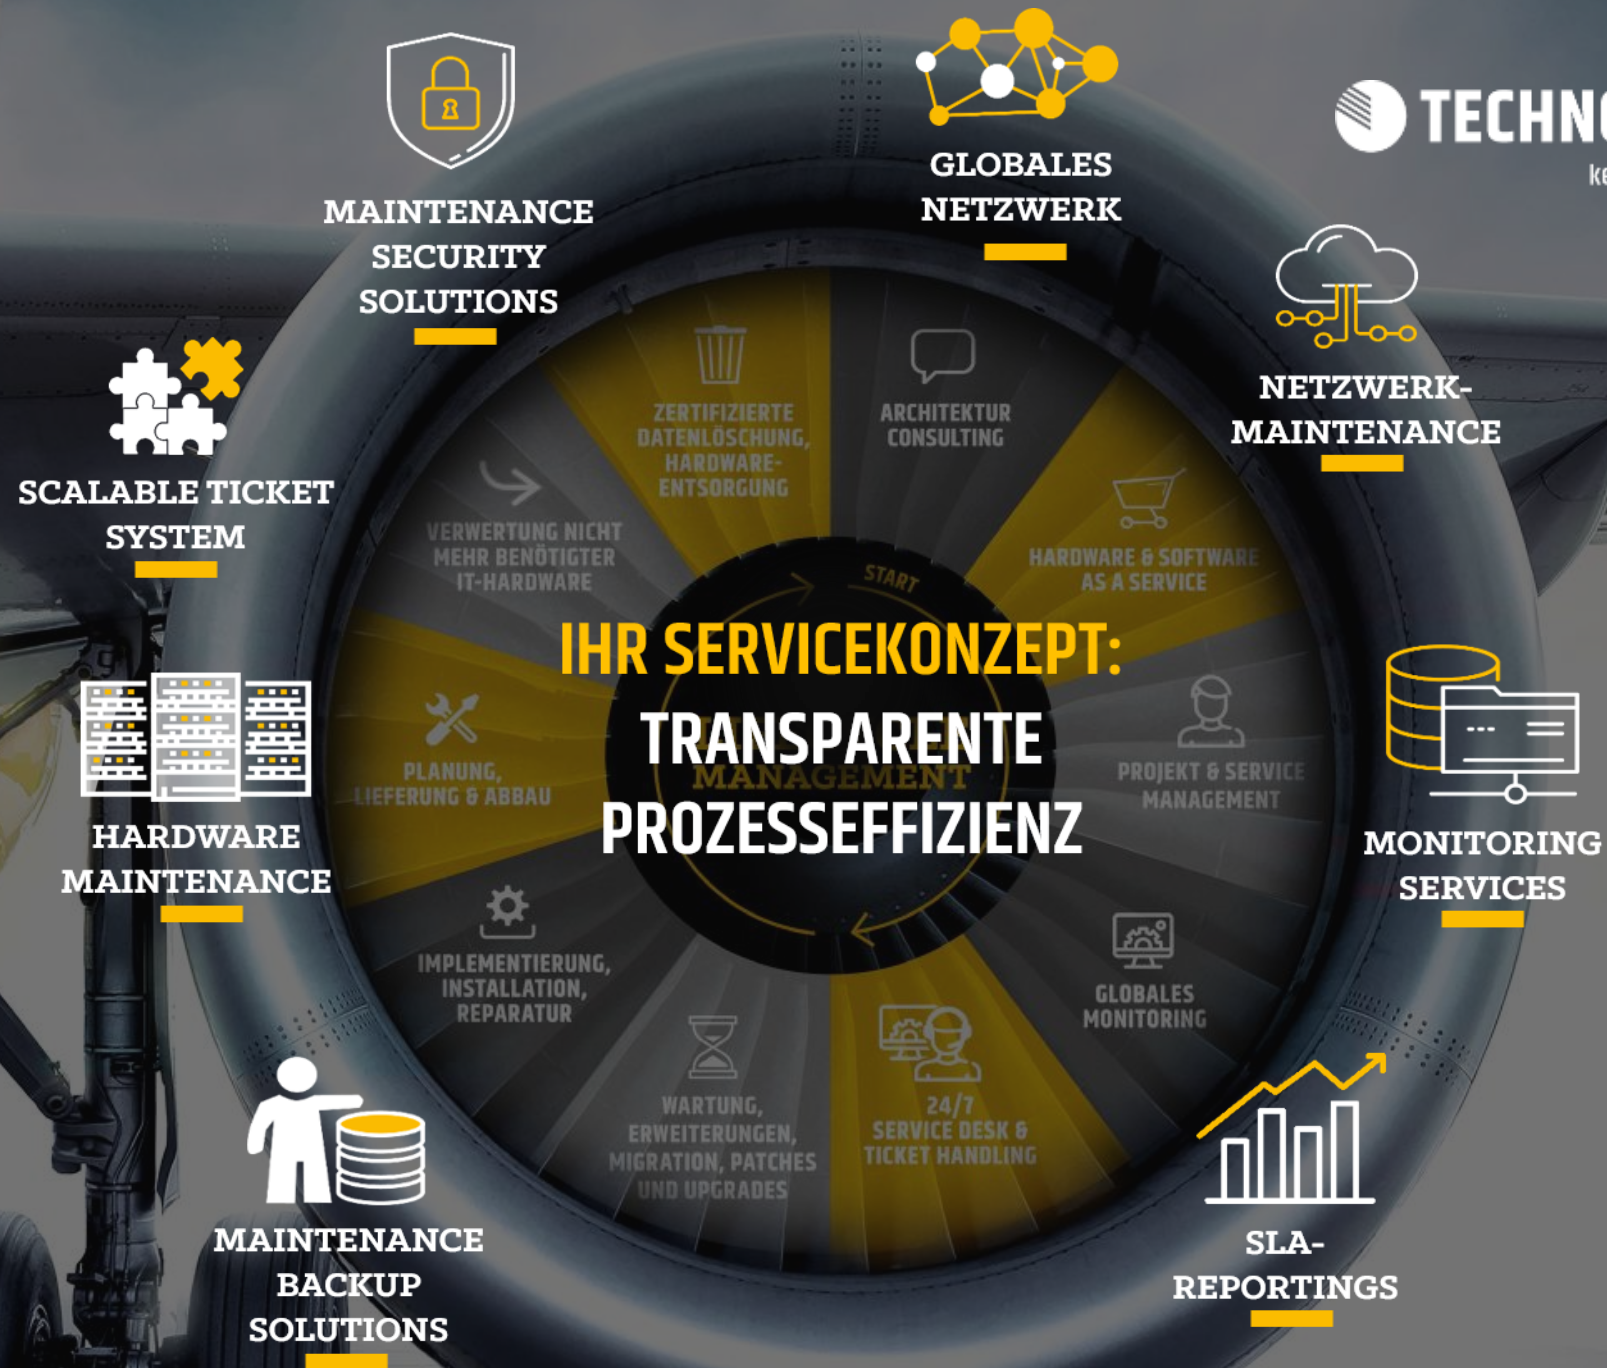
MAINTENANCE SECURITY SOLUTIONS

GLOBALES NETZWERK

TECHN

ke

NETZWERK-MAINTENANCE

SCALABLE TICKET SYSTEM

ZERTIFIZIERTE DATENLÖSCHUNG, HARDWARE-ENTSORGUNG

ARCHITEKTUR CONSULTING

VERWERTUNG NICHT MEHR BENÖTIGTER IT-HARDWARE

HARDWARE & SOFTWARE AS A SERVICE

START

IHR SERVICEKONZEPT:

TRANSPARENTE PROZESSEFFIZIENZ

MANAGEMENT

PLANUNG, LIEFERUNG & ABBAU

PROJEKT & SERVICE MANAGEMENT

HARDWARE MAINTENANCE

MONITORING SERVICES

IMPLEMENTIERUNG, INSTALLATION, REPARATUR

GLOBALES MONITORING

WARTUNG, ERWEITERUNGEN, MIGRATION, PATCHES UND UPGRADES

24/7 SERVICE DESK & TICKET HANDLING

MAINTENANCE BACKUP SOLUTIONS

SLA-REPORTINGS